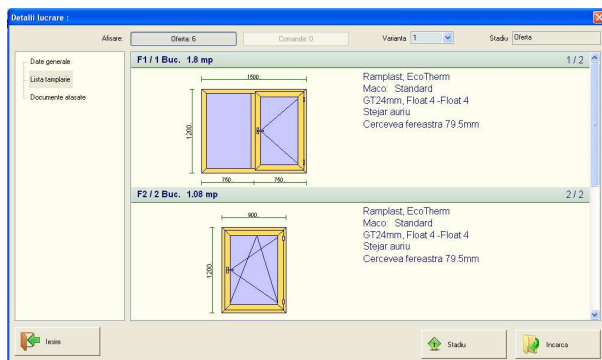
Detalii lucrare :

Alisare: Oferta: 6 Comanda: 0 Varianta 1 Stadiu Oferta

Date generale
Lista tamplarie
Documente atasate

F1 / 1 Buc. 1.8 mp 1 / 2

1500
1200
750 750

Ramplast, EcoTherm
Maco: Standard
GT24mm, Float 4 -Float 4
Stejar auriu
Cercevea fereastra 79.5mm

F2 / 2 Buc. 1.08 mp 2 / 2

900
1200

Ramplast, EcoTherm
Maco: Standard
GT24mm, Float 4 -Float 4
Stejar auriu
Cercevea fereastra 79.5mm

Iesire
Stadiu
Incarca